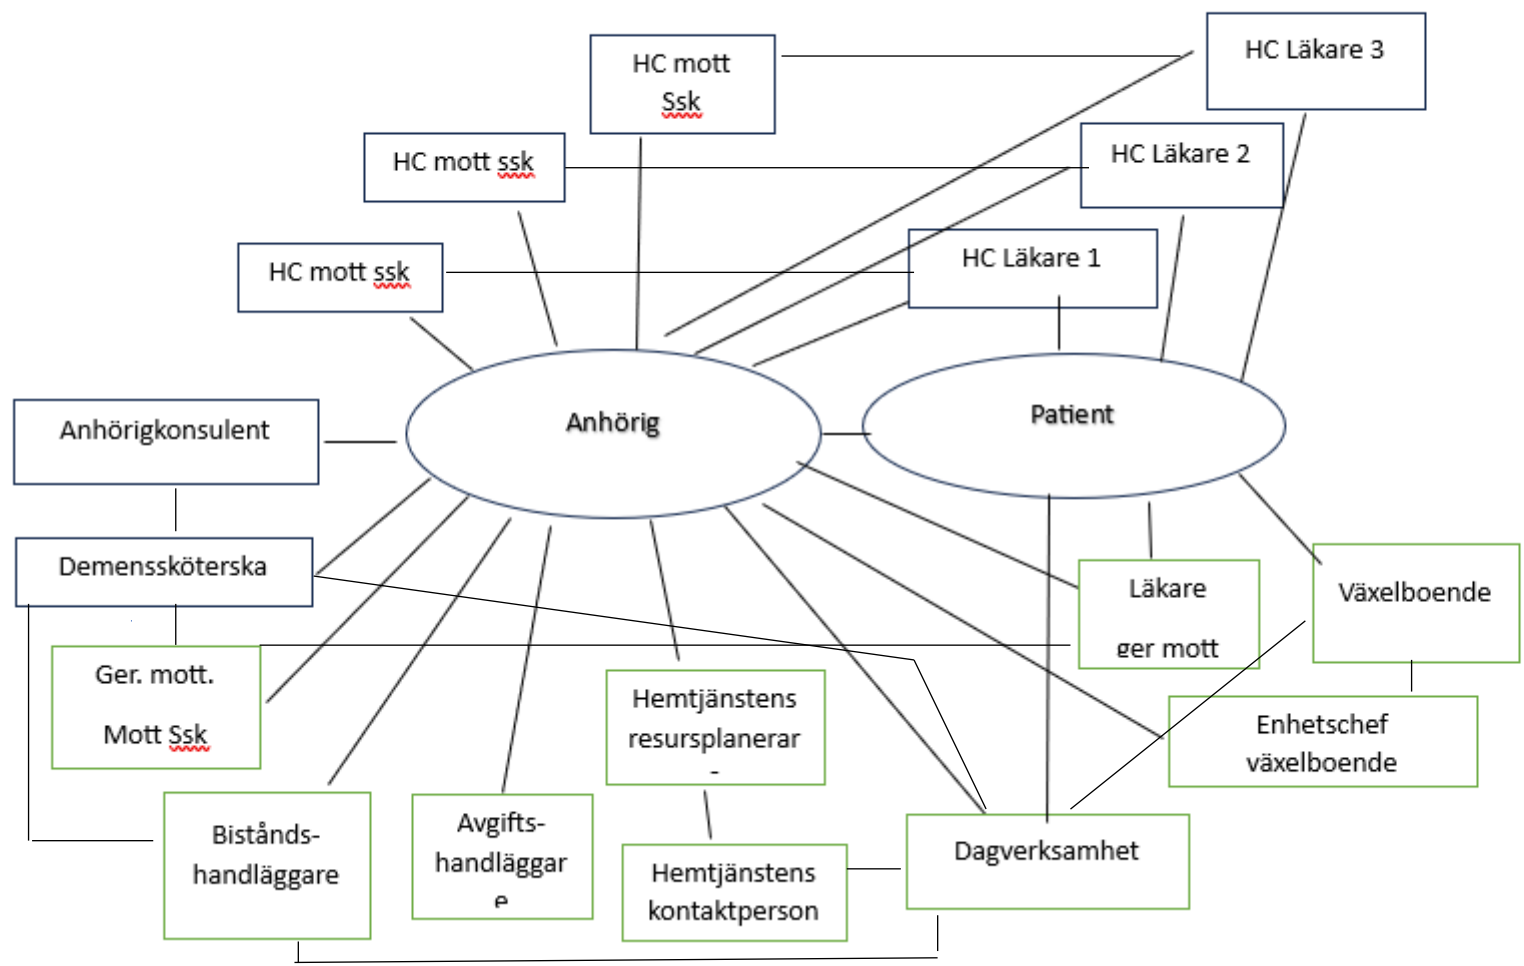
HC mott Ssk

HC Läkare 3

HC mott ssk

HC Läkare 2

HC mott ssk

HC Läkare 1

Anhörigkonsulent

Anhörig

Patient

Demenssköterska

Läkare ger mott

Växelboende

Ger. mott. Mott Ssk

Hemtjänstens resursplanerare

Enhetschef växelboende

Bistånds-handläggare

Avgifts-handläggare

Hemtjänstens kontaktperson

Dagverksamhet